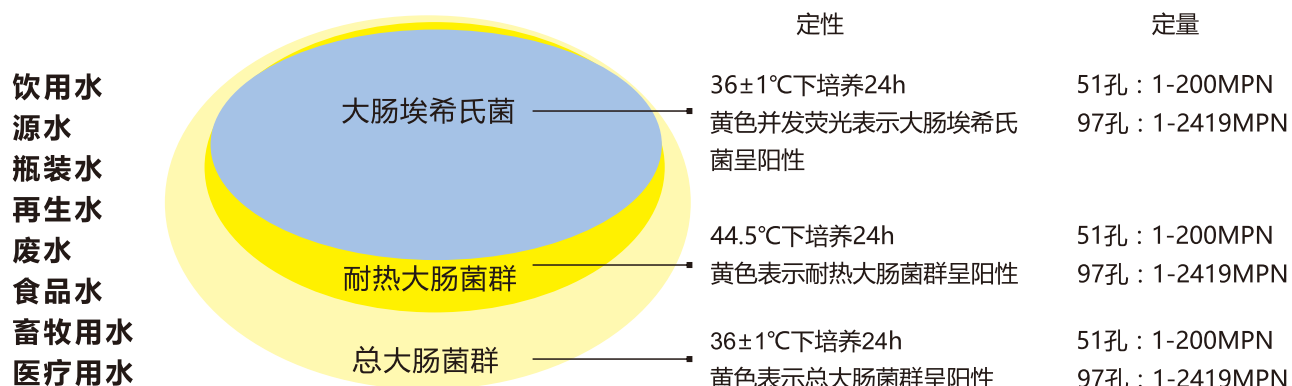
饮用水
源水
瓶装水
再生水
废水
食品水
畜牧用水
医疗用水

大肠埃希氏菌
耐热大肠菌群
总大肠菌群

定性

36±1℃下培养24h
黄色并发荧光表示大肠埃希氏菌呈阳性

44.5℃下培养24h
黄色表示耐热大肠菌群呈阳性

36±1℃下培养24h
黄色表示总大肠菌群呈阳性

定量

51孔：1-200MPN
97孔：1-2419MPN

51孔：1-200MPN
97孔：1-2419MPN

51孔：1-200MPN
97孔：1-2419MPN